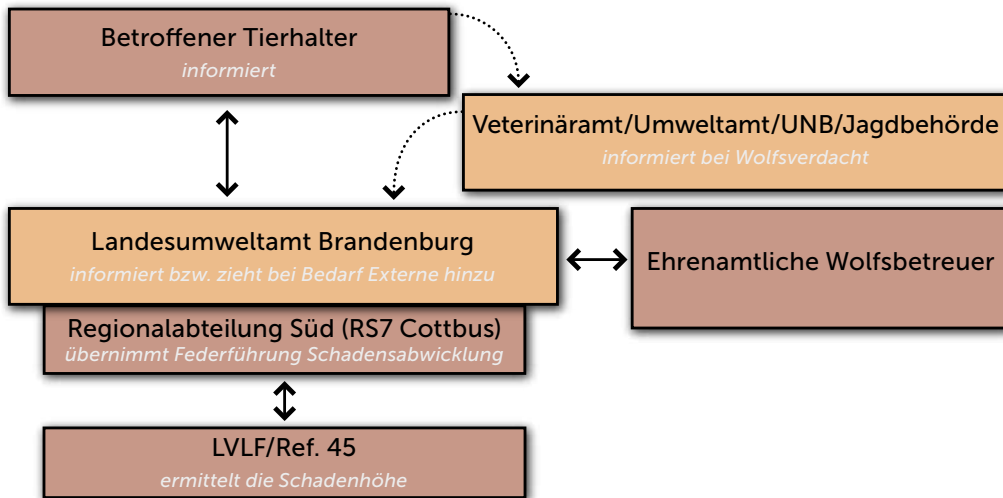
Betroffener Tierhalter
informiert

Veterinäramt/Umweltamt/UNB/Jagdbehörde
informiert bei Wolfsverdacht

Landesumweltamt Brandenburg
informiert bzw. zieht bei Bedarf Externe hinzu

Ehrenamtliche Wolfsbetreuer

Regionalabteilung Süd (RS7 Cottbus)
übernimmt Federführung Schadensabwicklung

LVLF/Ref. 45
ermittelt die Schadenhöhe